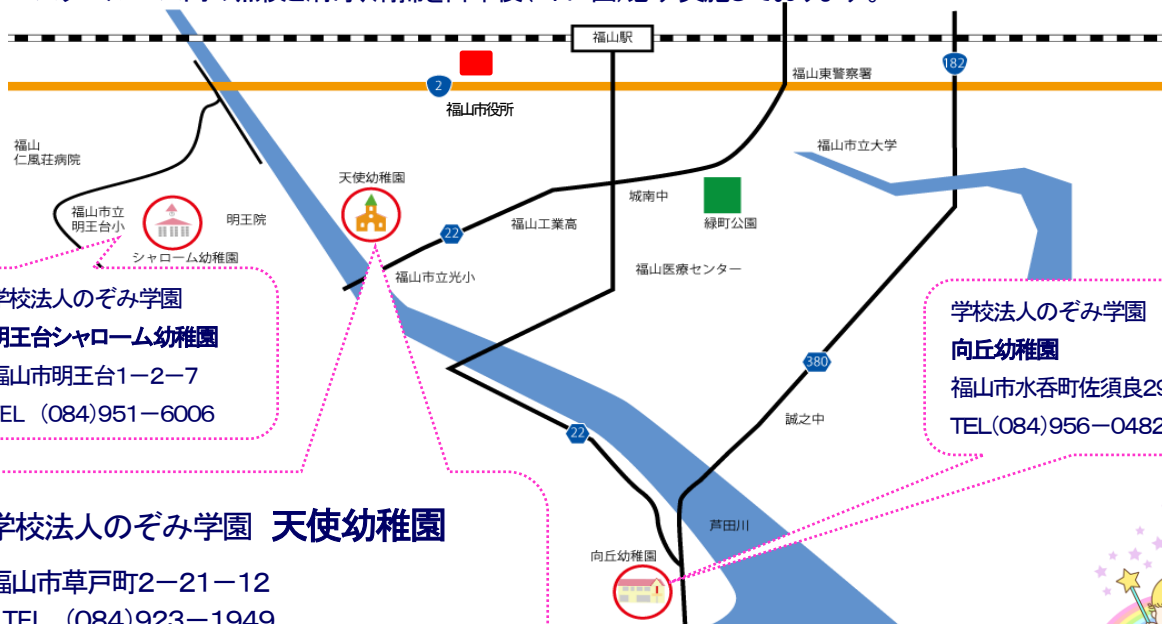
福山駅

2

福山市役所

福山東警察署

182

福山
仁風荘病院

福山市立
明王台小

明王院

シャローム幼稚園

天使幼稚園

22

福山工業高

城南中

緑町公園

福山市立大学

福山市立光小

福山医療センター

学校法人のぞみ学園
明王台シャローム幼稚園
福山市明王台1−2−7
TEL (084)951−6006

学校法人のぞみ学園
向丘幼稚園
福山市水呑町佐須良29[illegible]
TEL(084)956−0482

380

誠之中

22

芦田川

向丘幼稚園

学校法人のぞみ学園 天使幼稚園
福山市草戸町2−21−12
TEL (084)923−1949